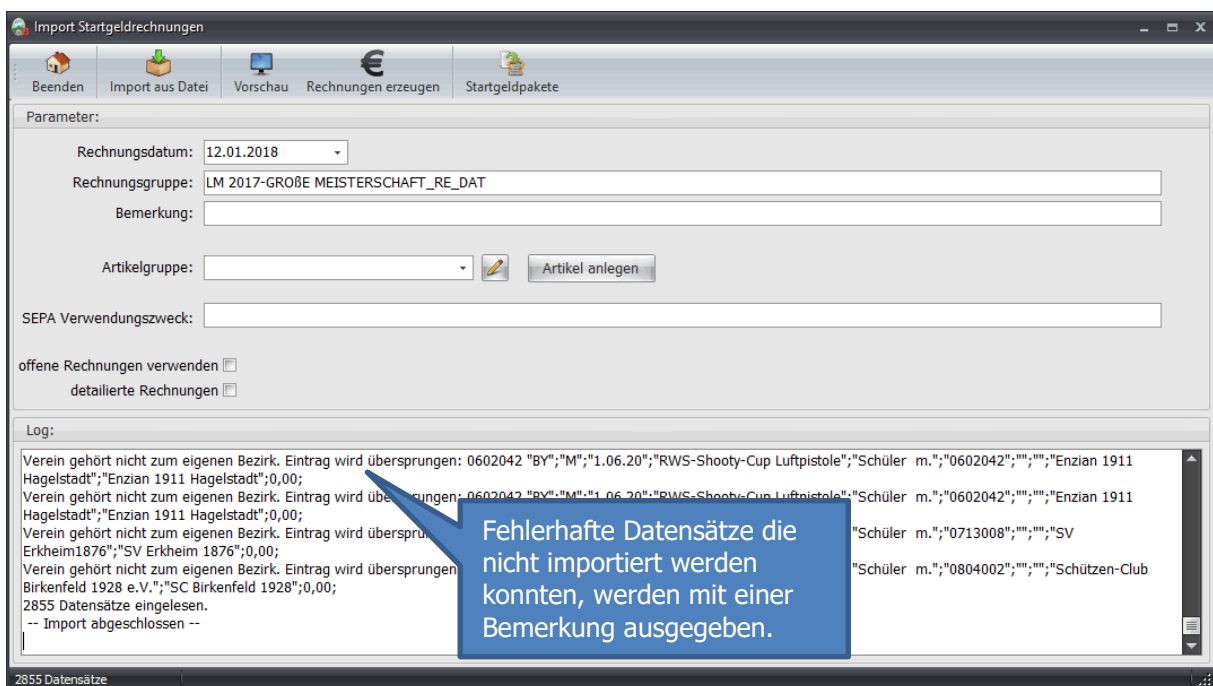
Import Startgeldrechnungen

Beenden | Import aus Datei | Vorschau | Rechnungen erzeugen | Startgeldpakete

Parameter:

Rechnungsdatum: 12.01.2018

Rechnungsgruppe: LM 2017-GROßE MEISTERSCHAFT_RE_DAT

Bemerkung:

Artikelgruppe:

Artikel anlegen

SEPA Verwendungszweck:

offene Rechnungen verwenden

detailierte Rechnungen

Log:

Verein gehört nicht zum eigenen Bezirk. Eintrag wird übersprungen: 0602042 "BY";"M";"1.06.20";"RWS-Shooty-Cup Luftpistole";"Schüler m.";"0602042";"";"";"Enzian 1911 Hagelstadt";"Enzian 1911 Hagelstadt";0,00;
Verein gehört nicht zum eigenen Bezirk. Eintrag wird übersprungen: 0602042 "BY";"M";"1.06.20";"RWS-Shooty-Cup Luftpistole";"Schüler m.";"0602042";"";"";"Enzian 1911 Hagelstadt";"Enzian 1911 Hagelstadt";0,00;
Verein gehört nicht zum eigenen Bezirk. Eintrag wird übersprun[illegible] "Schüler m.";"0713008";"";"";"SV Erkheim1876";"SV Erkheim 1876";0,00;
Verein gehört nicht zum eigenen Bezirk. Eintrag wird übersprungen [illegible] "Schüler m.";"0804002";"";"";"Schützen-Club Birkenfeld 1928 e.V.";"SC Birkenfeld 1928";0,00;
2855 Datensätze eingelesen.
-- Import abgeschlossen --

Fehlerhafte Datensätze die nicht importiert werden konnten, werden mit einer Bemerkung ausgegeben.

2855 Datensätze